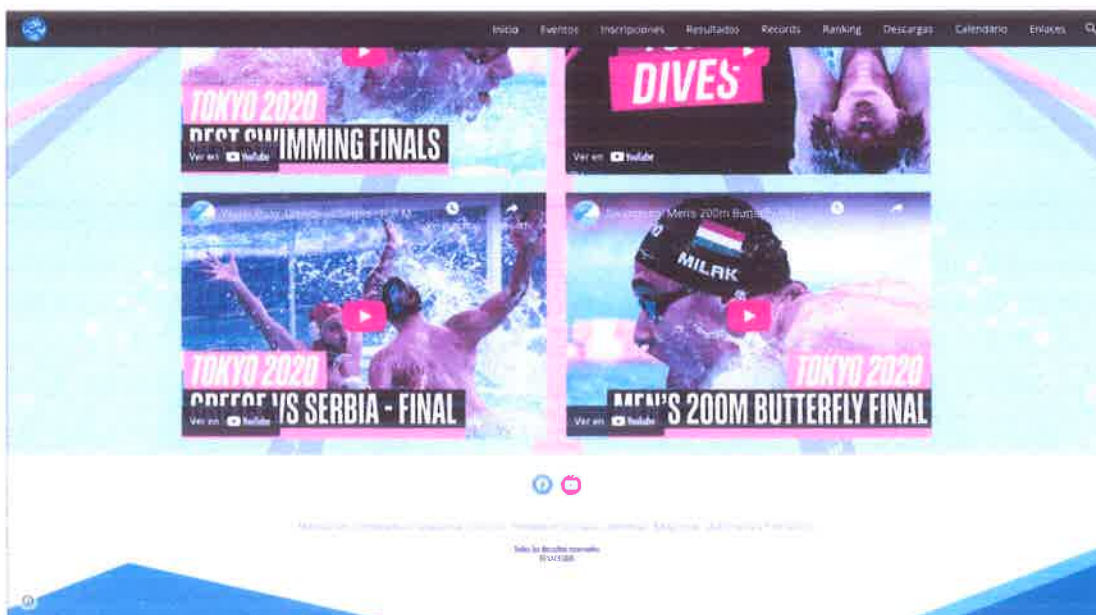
Inicio Eventos Inscripciones Resultados Records Ranking Descargas Calendario Enlaces

TOKYO 2020
BEST SWIMMING FINALS
Ver en YouTube

DIVES
Ver en YouTube

TOKYO 2020
GREECE VS SERBIA - FINAL
Ver en YouTube

MILAK
TOKYO 2020
MEN'S 200M BUTTERFLY FINAL
Ver en YouTube

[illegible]

Todos los derechos reservados
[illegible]